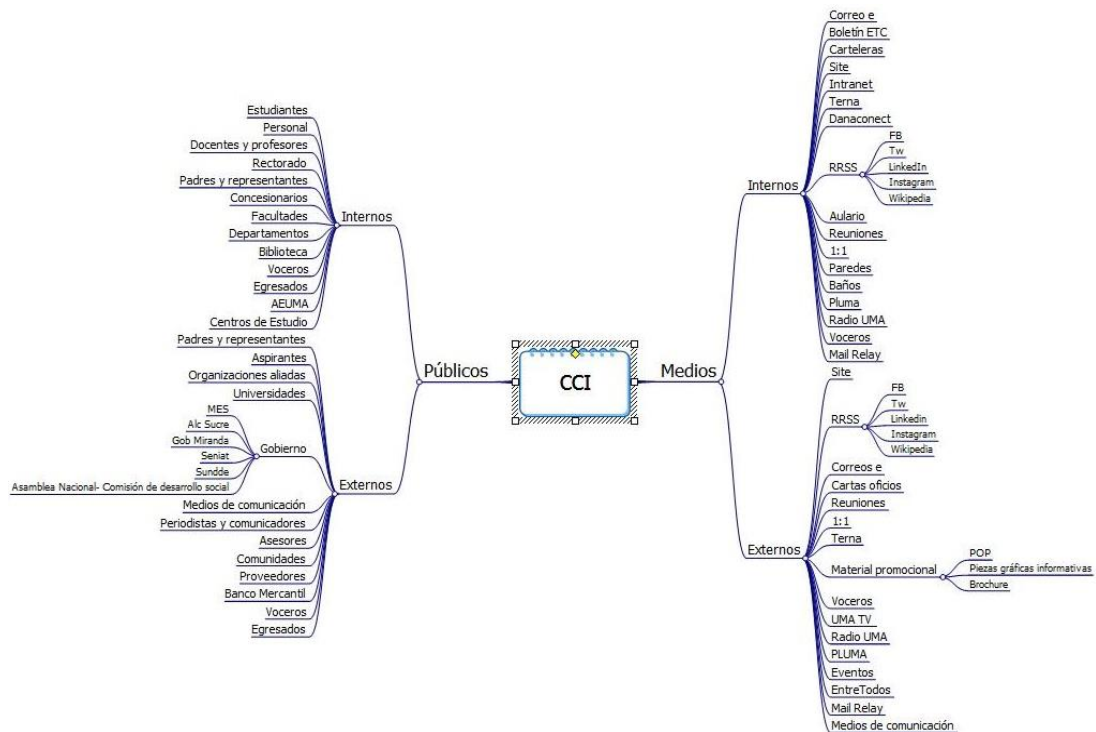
CCI

Públicos

Internos
Estudiantes
Personal
Docentes y profesores
Rectorado
Padres y representantes
Concesionarios
Facultades
Departamentos
Biblioteca
Voceros
Egresados
AEUMA
Centros de Estudio

Externos
Padres y representantes
Aspirantes
Organizaciones aliadas
Universidades
Gobierno
MES
Alc Sucre
Gob Miranda
Seniat
Sundde
Asamblea Nacional- Comisión de desarrollo social
Medios de comunicación
Periodistas y comunicadores
Asesores
Comunidades
Proveedores
Banco Mercantil
Voceros
Egresados

Medios

Internos
Correo e
Boletín ETC
Carteleras
Site
Intranet
Terna
Danaconect
RRSS
FB
Tw
LinkedIn
Instagram
Wikipedia
Aulario
Reuniones
1:1
Paredes
Baños
Pluma
Radio UMA
Voceros
Mail Relay

Externos
Site
RRSS
FB
Tw
Linkedin
Instagram
Wikipedia
Correos e
Cartas oficios
Reuniones
1:1
Terna
Material promocional
POP
Piezas gráficas informativas
Brochure
Voceros
UMA TV
Radio UMA
PLUMA
Eventos
EntreTodos
Mail Relay
Medios de comunicación